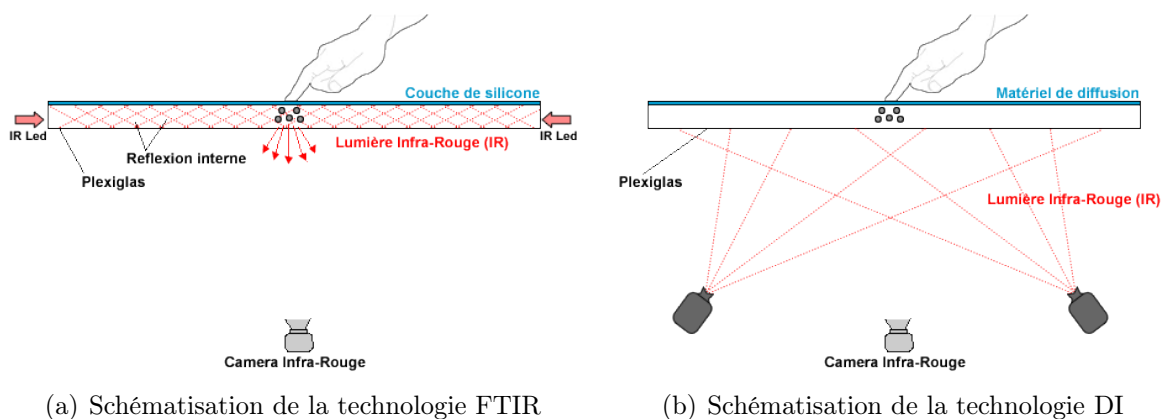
Couche de silicone

IR Led

IR Led

Reflexion interne

Lumière Infra-Rouge (IR)

Plexiglas

Camera Infra-Rouge

(a) Schématisation de la technologie FTIR

Matériel de diffusion

Plexiglas

Lumière Infra-Rouge (IR)

Camera Infra-Rouge

(b) Schématisation de la technologie DI